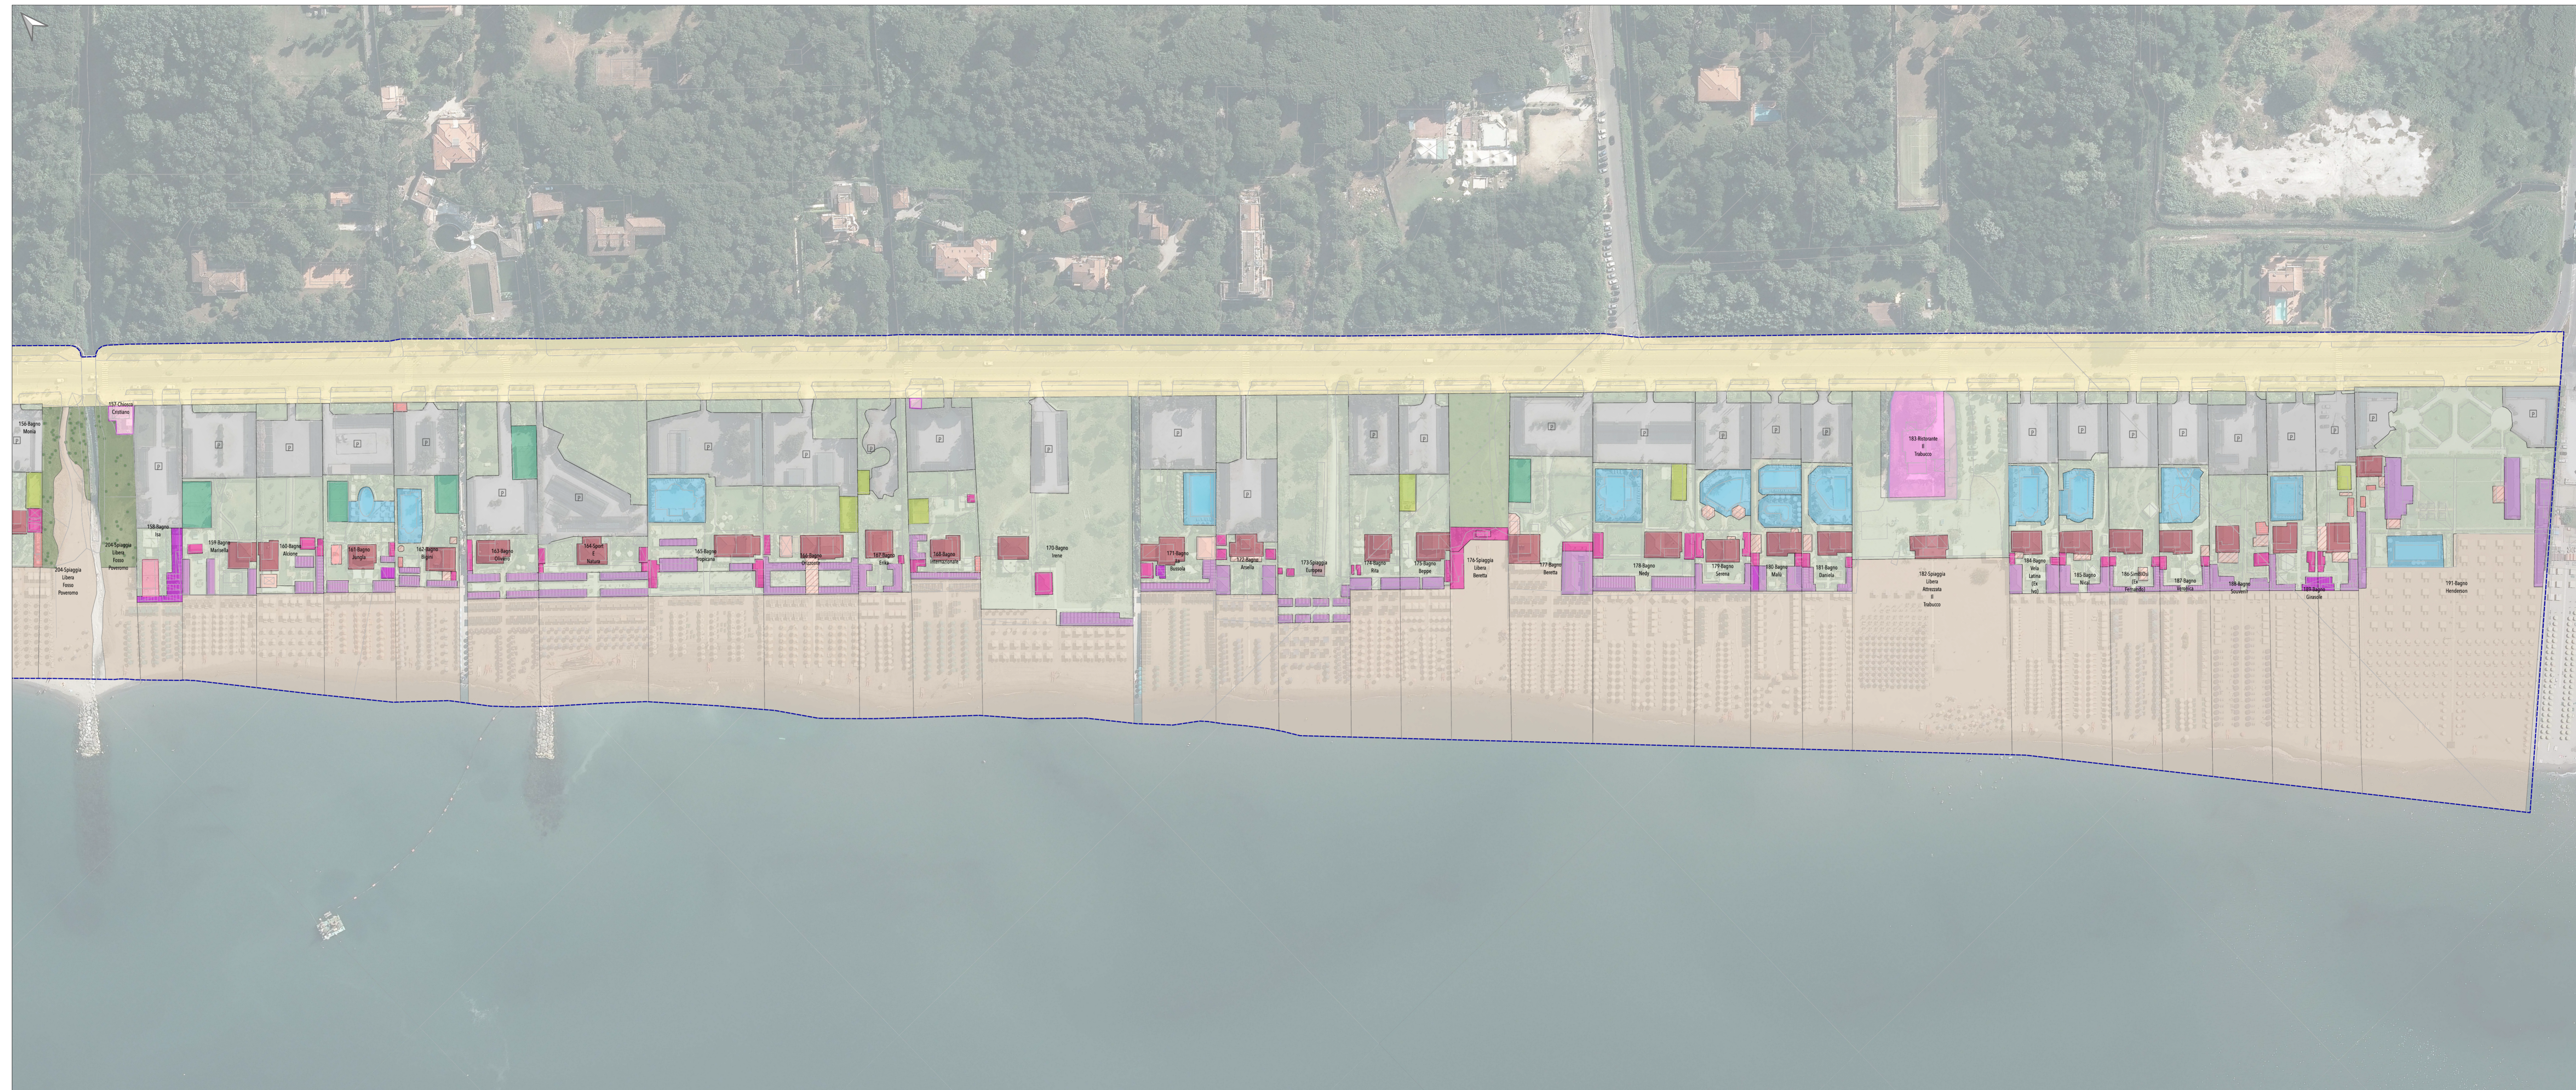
156 Bagno Mona

157 Chiosco Cristiano

158 Bagno Ise

159 Bagno Marisella

160 Bagno Alcione

204 Spiaggia Libera Fosso Poveromo

205 Spiaggia Libera Fosso Poveromo

161 Bagno Jungla

162 Bagno Bijou

163 Bagno Onda

164 Spiaggia Il Rabuio

165 Bagno Tropicana

166 Bagno Dinamare

167 Bagno Silke

168 Bagno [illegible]

170 Bagno Irene

171 Bagno Bussola

172 Bagno Arcella

173 Spiaggia Europea

174 Bagno Rita

175 Bagno Beppe

176 Spiaggia Libera Beretta

177 Bagno Beretta

178 Bagno Nedy

179 Bagno Serena

180 Bagno Mafù

181 Bagno Darinta

182 Spiaggia Libera Attrezzata Il Trabucco

183 Ristorante Il Trabucco

184 Bagno Vela Latina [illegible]

185 Bagno Nina

186 Sirenella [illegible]

187 Bagno Verbena

188 Bagno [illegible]

189 Bagno Graziella

191 Bagno Henderson

P